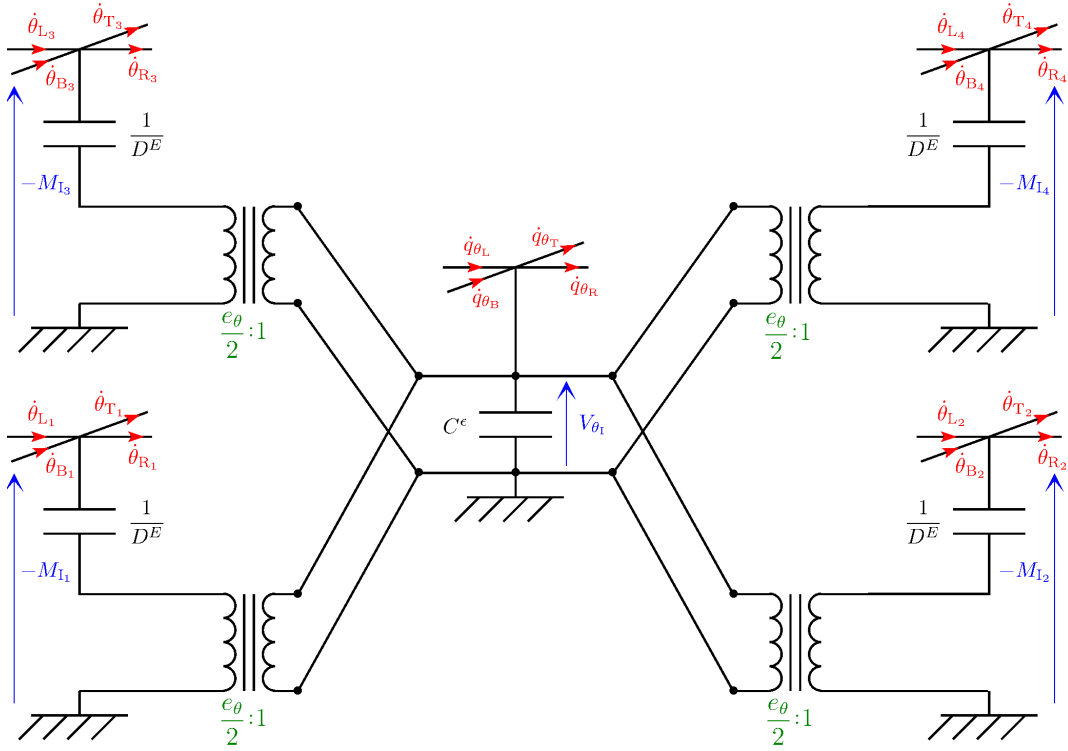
$\dot{\theta}_{L_3}$ $\dot{\theta}_{T_3}$
$\dot{\theta}_{B_3}$ $\dot{\theta}_{R_3}$
$\frac{1}{D^E}$
$-M_{I_3}$
$\frac{e_\theta}{2}:1$

$\dot{\theta}_{L_4}$ $\dot{\theta}_{T_4}$
$\dot{\theta}_{B_4}$ $\dot{\theta}_{R_4}$
$\frac{1}{D^E}$
$-M_{I_4}$
$\frac{e_\theta}{2}:1$

$\dot{q}_{\theta_L}$ $\dot{q}_{\theta_T}$
$\dot{q}_{\theta_B}$ $\dot{q}_{\theta_R}$
$C^\epsilon$
$V_{\theta_I}$

$\dot{\theta}_{L_1}$ $\dot{\theta}_{T_1}$
$\dot{\theta}_{B_1}$ $\dot{\theta}_{R_1}$
$\frac{1}{D^E}$
$-M_{I_1}$
$\frac{e_\theta}{2}:1$

$\dot{\theta}_{L_2}$ $\dot{\theta}_{T_2}$
$\dot{\theta}_{B_2}$ $\dot{\theta}_{R_2}$
$\frac{1}{D^E}$
$-M_{I_2}$
$\frac{e_\theta}{2}:1$